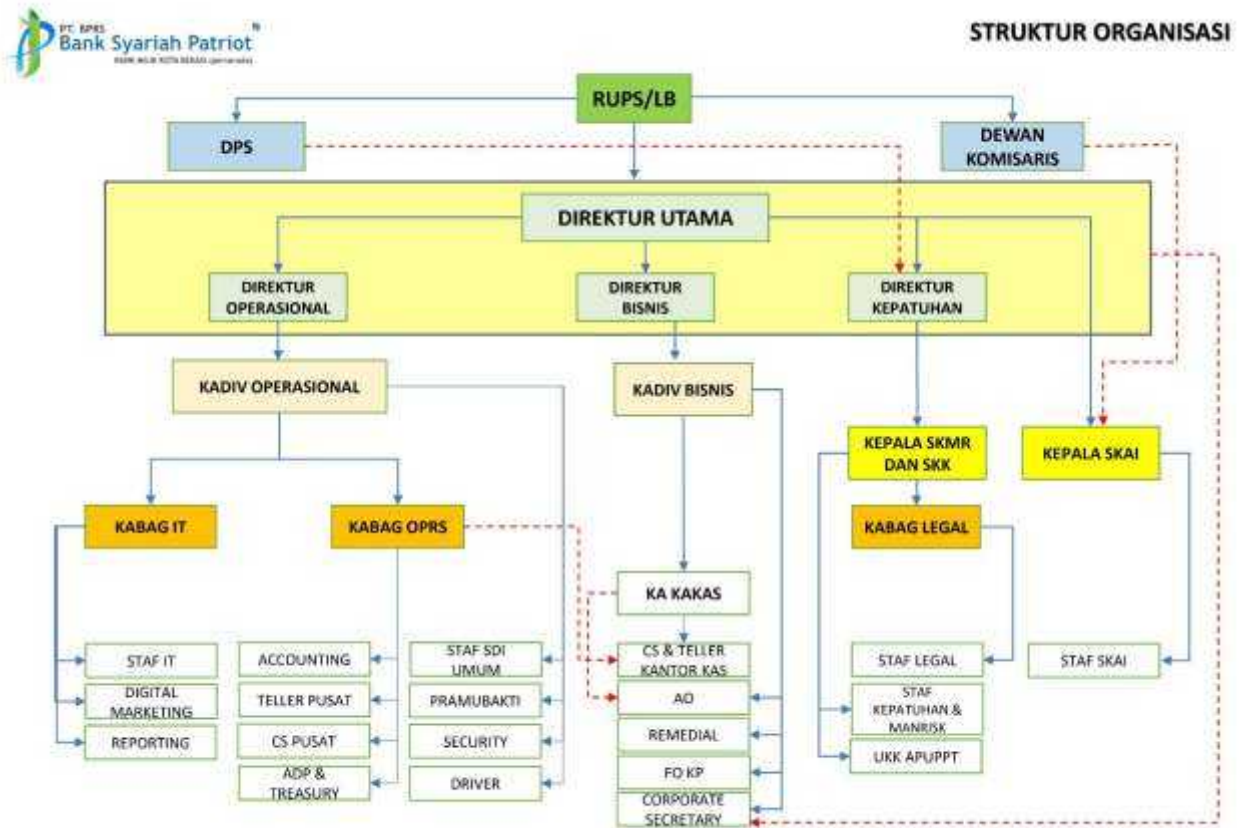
PT. BPRS
Bank Syariah Patriot
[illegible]

STRUKTUR ORGANISASI

RUPS/LB

DPS

DEWAN KOMISARIS

DIREKTUR UTAMA

DIREKTUR OPERASIONAL

DIREKTUR BISNIS

DIREKTUR KEPATUHAN

KADIV OPERASIONAL

KADIV BISNIS

KEPALA SKMR DAN SKK

KEPALA SKAI

KABAG IT

KABAG OPRS

KABAG LEGAL

KA KAKAS

STAF IT

DIGITAL MARKETING

REPORTING

ACCOUNTING

TELLER PUSAT

CS PUSAT

ADP & TREASURY

STAF SDI UMUM

PRAMUBAKTI

SECURITY

DRIVER

CS & TELLER KANTOR KAS

AO

REMEDIAL

FO KP

CORPORATE SECRETARY

STAF LEGAL

STAF KEPATUHAN & MANRISK

UKK APUPPT

STAF SKAI